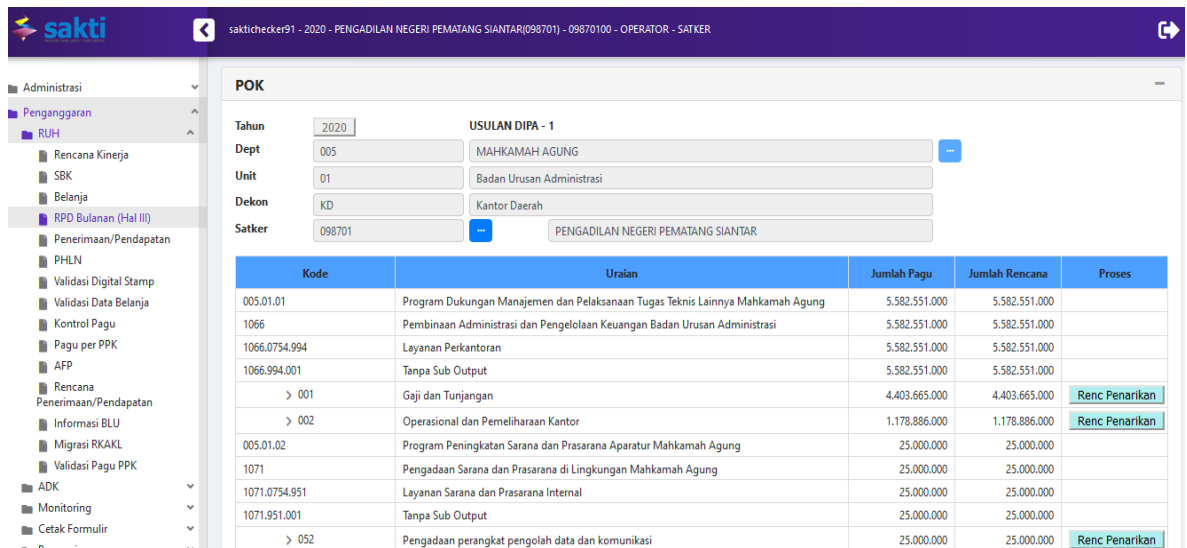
sakti

saktichecker91 - 2020 - PENGADILAN NEGERI PEMATANG SIANTAR(098701) - 09870100 - OPERATOR - SATKER

Administrasi
Penganggaran
RUH
Rencana Kinerja
SBK
Belanja
RPD Bulanan (Hal III)
Penerimaan/Pendapatan
PHLN
Validasi Digital Stamp
Validasi Data Belanja
Kontrol Pagu
Pagu per PPK
AFP
Rencana Penerimaan/Pendapatan
Informasi BLU
Migrasi RKAKL
Validasi Pagu PPK
ADK
Monitoring
Cetak Formulir

POK

Tahun 2020 USULAN DIPA - 1
Dept 005 MAHKAMAH AGUNG
Unit 01 Badan Urusan Administrasi
Dekon KD Kantor Daerah
Satker 098701 PENGADILAN NEGERI PEMATANG SIANTAR

| Kode | Uraian | Jumlah Pagu | Jumlah Rencana | Proses |
|---|---|---|---|---|
| 005.01.01 | Program Dukungan Manajemen dan Pelaksanaan Tugas Teknis Lainnya Mahkamah Agung | 5.582.551.000 | 5.582.551.000 | |
| 1066 | Pembinaan Administrasi dan Pengelolaan Keuangan Badan Urusan Administrasi | 5.582.551.000 | 5.582.551.000 | |
| 1066.0754.994 | Layanan Perkantoran | 5.582.551.000 | 5.582.551.000 | |
| 1066.994.001 | Tanpa Sub Output | 5.582.551.000 | 5.582.551.000 | |
| > 001 | Gaji dan Tunjangan | 4.403.665.000 | 4.403.665.000 | Renc Penarikan |
| > 002 | Operasional dan Pemeliharaan Kantor | 1.178.886.000 | 1.178.886.000 | Renc Penarikan |
| 005.01.02 | Program Peningkatan Sarana dan Prasarana Aparatur Mahkamah Agung | 25.000.000 | 25.000.000 | |
| 1071 | Pengadaan Sarana dan Prasarana di Lingkungan Mahkamah Agung | 25.000.000 | 25.000.000 | |
| 1071.0754.951 | Layanan Sarana dan Prasarana Internal | 25.000.000 | 25.000.000 | |
| 1071.951.001 | Tanpa Sub Output | 25.000.000 | 25.000.000 | |
| > 052 | Pengadaan perangkat pengolah data dan komunikasi | 25.000.000 | 25.000.000 | Renc Penarikan |